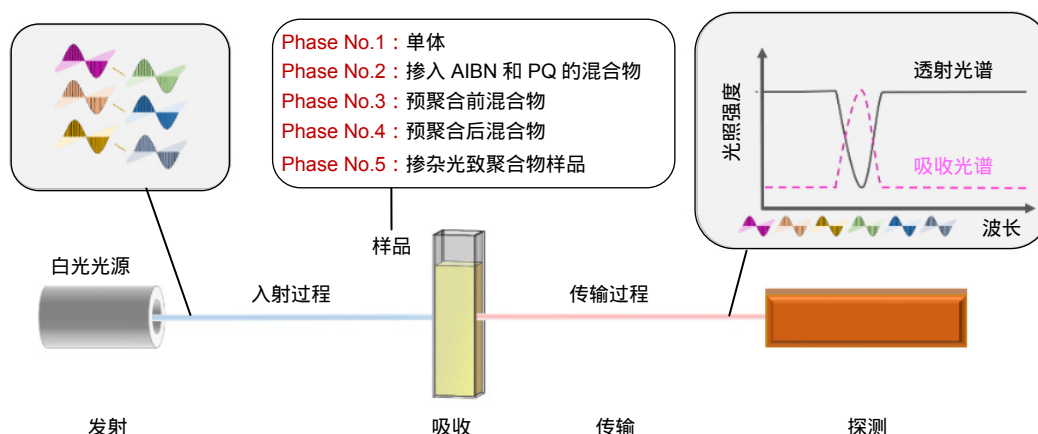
Phase No.1：单体
Phase No.2：掺入 AIBN 和 PQ 的混合物
Phase No.3：预聚合前混合物
Phase No.4：预聚合后混合物
Phase No.5：掺杂光致聚合物样品

光照强度
透射光谱
吸收光谱
波长

白光光源
入射过程
样品
传输过程

发射
吸收
传输
探测